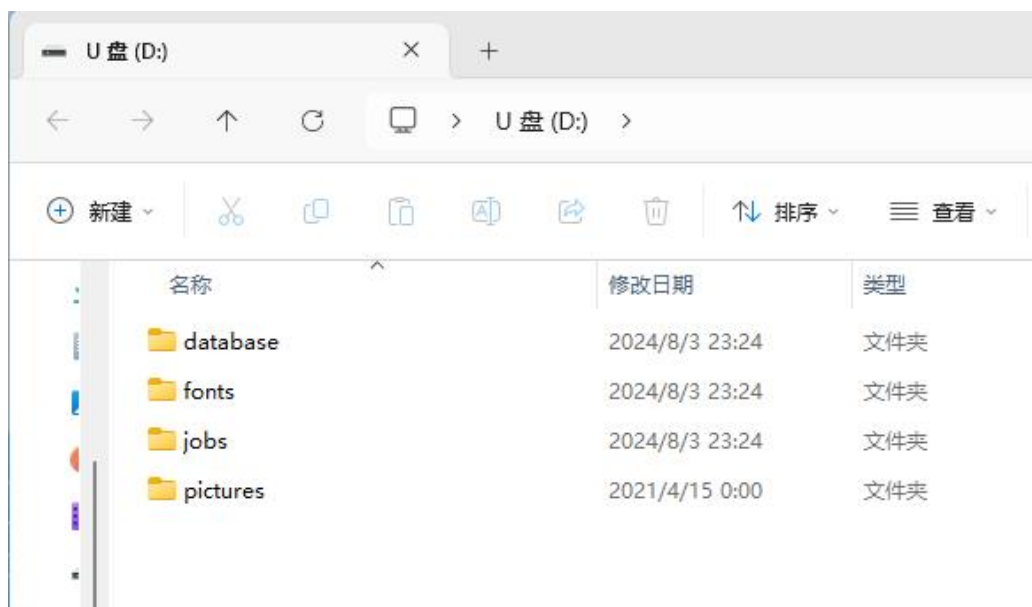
U 盘 (D:)

U 盘 (D:) >

新建 排序 查看

| 名称 | 修改日期 | 类型 |
|---|---|---|
| database | 2024/8/3 23:24 | 文件夹 |
| fonts | 2024/8/3 23:24 | 文件夹 |
| jobs | 2024/8/3 23:24 | 文件夹 |
| pictures | 2021/4/15 0:00 | 文件夹 |